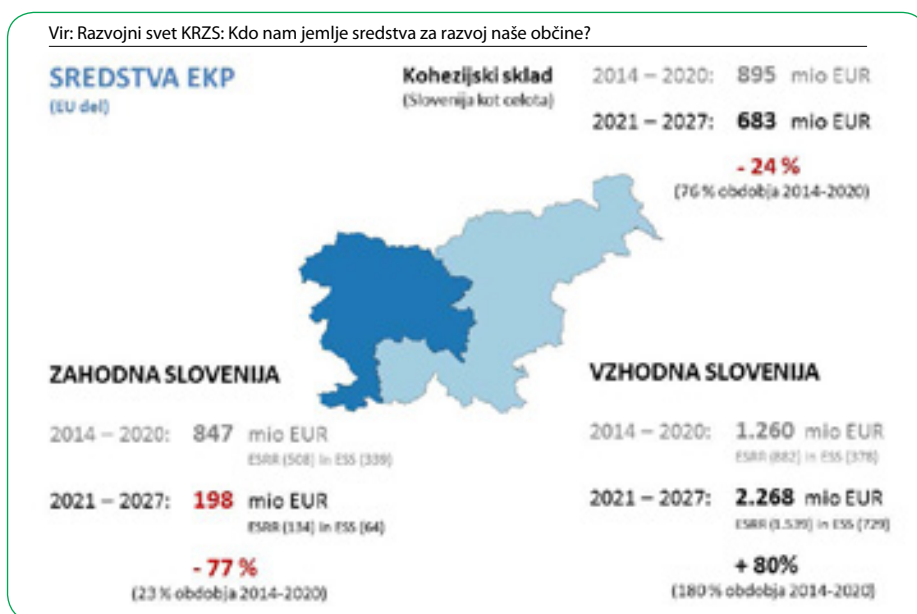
Vir: Razvojni svet KRZS: Kdo nam jemlje sredstva za razvoj naše občine?

SREDSTVA EKP
(EU del)

Kohezijski sklad
(Slovenija kot celota)

2014 – 2020: 895 mio EUR

2021 – 2027: 683 mio EUR

- 24 %
(76 % obdobja 2014-2020)

ZAHODNA SLOVENIJA

2014 – 2020: 847 mio EUR
ESRR (508) in ESS (339)

2021 – 2027: 198 mio EUR
ESRR (134) in ESS (64)

- 77 %
(23 % obdobja 2014-2020)

VZHODNA SLOVENIJA

2014 – 2020: 1.260 mio EUR
ESRR (882) in ESS (378)

2021 – 2027: 2.268 mio EUR
ESRR (1.539) in ESS (729)

+ 80%
(180 % obdobja 2014-2020)